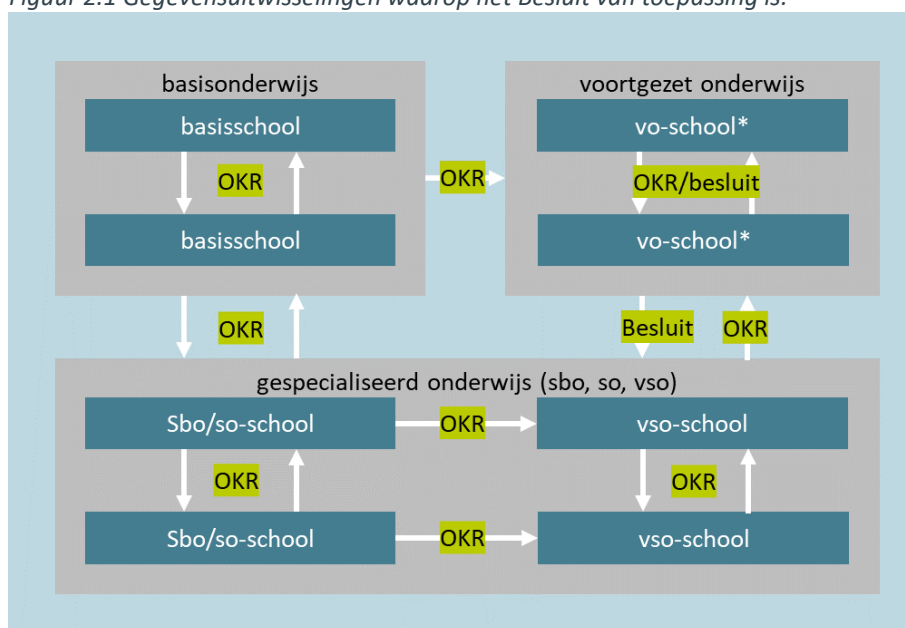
Figuur 2.1 Gegevensuitwisselingen waarop het Besluit van toepassing is.

basisonderwijs

basisschool

OKR

basisschool

OKR

voortgezet onderwijs

vo-school*

OKR/besluit

vo-school*

OKR

Besluit

OKR

gespecialiseerd onderwijs (sbo, so, vso)

Sbo/so-school

OKR

vso-school

OKR

OKR

Sbo/so-school

OKR

vso-school